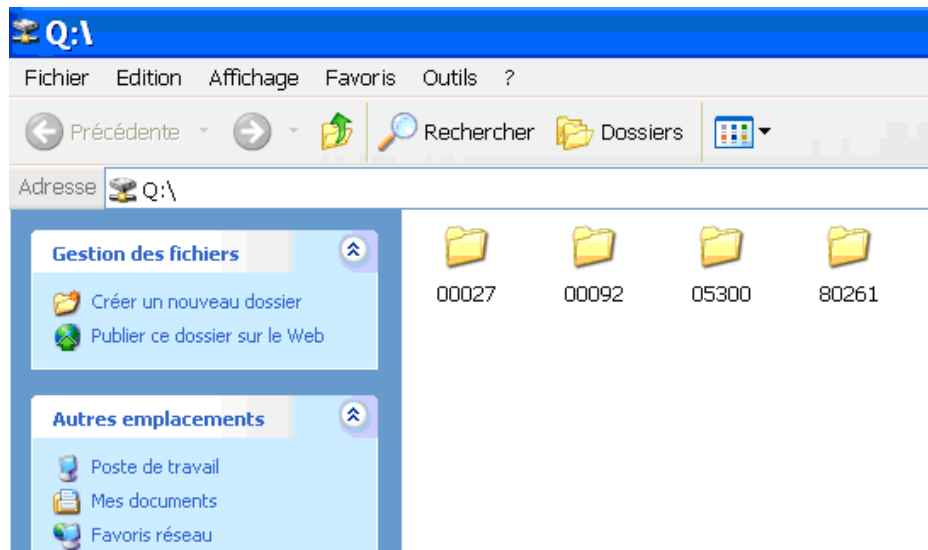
Q:\

Fichier Edition Affichage Favoris Outils ?

Précédente Rechercher Dossiers

Adresse Q:\

Gestion des fichiers

Créer un nouveau dossier

Publier ce dossier sur le Web

Autres emplacements

Poste de travail

Mes documents

Favoris réseau

00027 00092 05300 80261